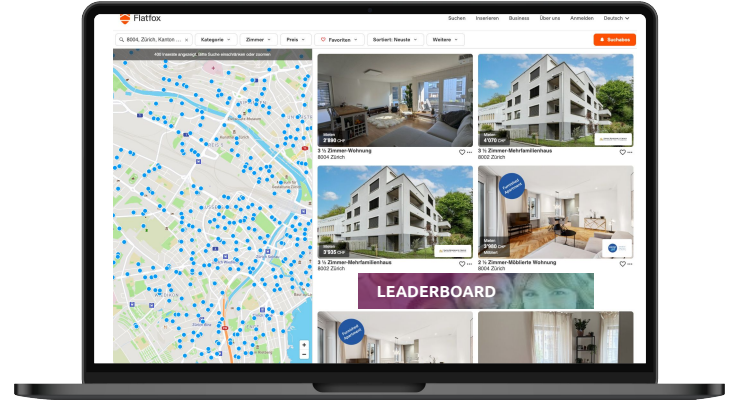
Flatfox

Suchen Inserieren Business Über uns Anmelden Deutsch

8004, Zürich, Kanton ... Kategorie Zimmer Preis Favoriten Sortiert: Neuste Weitere Suchabo

400 Inserate angezeigt. Bitte Suche einschränken oder zoomen

Miete 2'890 CHF
3 ½ Zimmer-Wohnung
8004 Zürich

Miete 4'070 CHF
3 ½ Zimmer-Mehrfamilienhaus
8002 Zürich

Miete 3'935 CHF
3 ½ Zimmer-Mehrfamilienhaus
8002 Zürich

Miete 3'960 CHF
2 ½ Zimmer-Möblierte Wohnung
8004 Zürich

LEADERBOARD